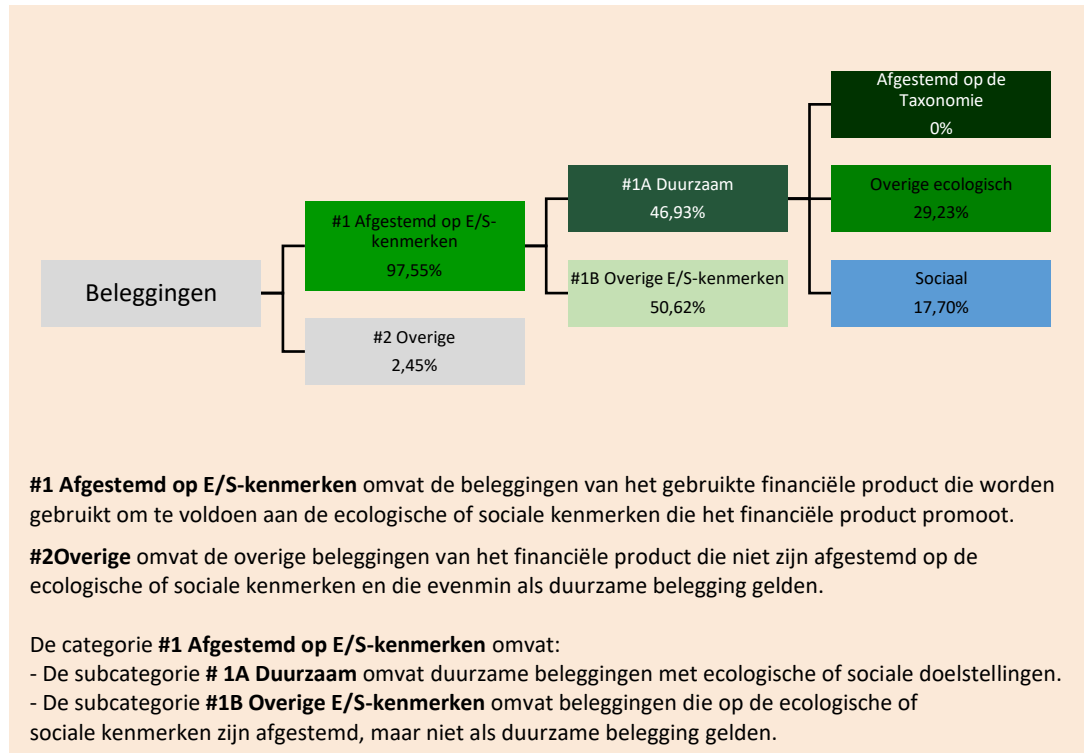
Beleggingen

#1 Afgestemd op E/S-kenmerken
97,55%

#2 Overige
2,45%

#1A Duurzaam
46,93%

#1B Overige E/S-kenmerken
50,62%

Afgestemd op de Taxonomie
0%

Overige ecologisch
29,23%

Sociaal
17,70%

**#1 Afgestemd op E/S-kenmerken** omvat de beleggingen van het gebruikte financiële product die worden gebruikt om te voldoen aan de ecologische of sociale kenmerken die het financiële product promoot.

**#2Overige** omvat de overige beleggingen van het financiële product die niet zijn afgestemd op de ecologische of sociale kenmerken en die evenmin als duurzame belegging gelden.

De categorie **#1 Afgestemd op E/S-kenmerken** omvat:
- De subcategorie **# 1A Duurzaam** omvat duurzame beleggingen met ecologische of sociale doelstellingen.
- De subcategorie **#1B Overige E/S-kenmerken** omvat beleggingen die op de ecologische of sociale kenmerken zijn afgestemd, maar niet als duurzame belegging gelden.